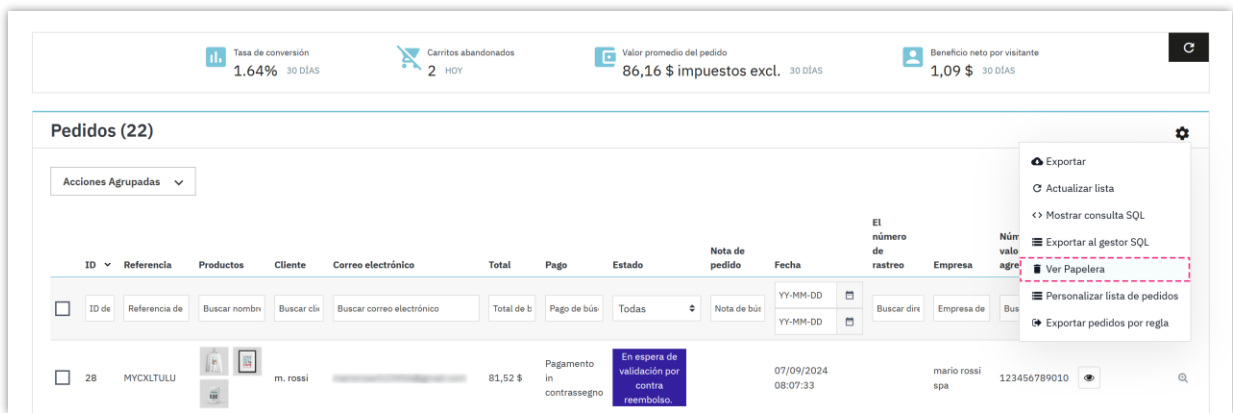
Tasa de conversión
1.64% 30 DÍAS

Carritos abandonados
2 HOY

Valor promedio del pedido
86,16 $ impuestos excl. 30 DÍAS

Beneficio neto por visitante
1,09 $ 30 DÍAS

Pedidos (22)

Acciones Agrupadas

Exportar
Actualizar lista
Mostrar consulta SQL
Exportar al gestor SQL
Ver Papelera
Personalizar lista de pedidos
Exportar pedidos por regla

| | ID | Referencia | Productos | Cliente | Correo electrónico | Total | Pago | Estado | Nota de pedido | Fecha | El número de rastreo | Empresa | Núm valo agre | |
|---|---|---|---|---|---|---|---|---|---|---|---|---|---|---|
| | ID de | Referencia de | Buscar nombre | Buscar clie | Buscar correo electrónico | Total de b | Pago de bús | Todas | Nota de bús | YY-MM-DD YY-MM-DD | Buscar dire | Empresa de | Bus | |
| | 28 | MYCXLTULU | | m. rossi | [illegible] | 81,52 $ | Pagamento in contrassegno | En espera de validación por contra reembolso. | | 07/09/2024 08:07:33 | | mario rossi spa | 123456789010 | |